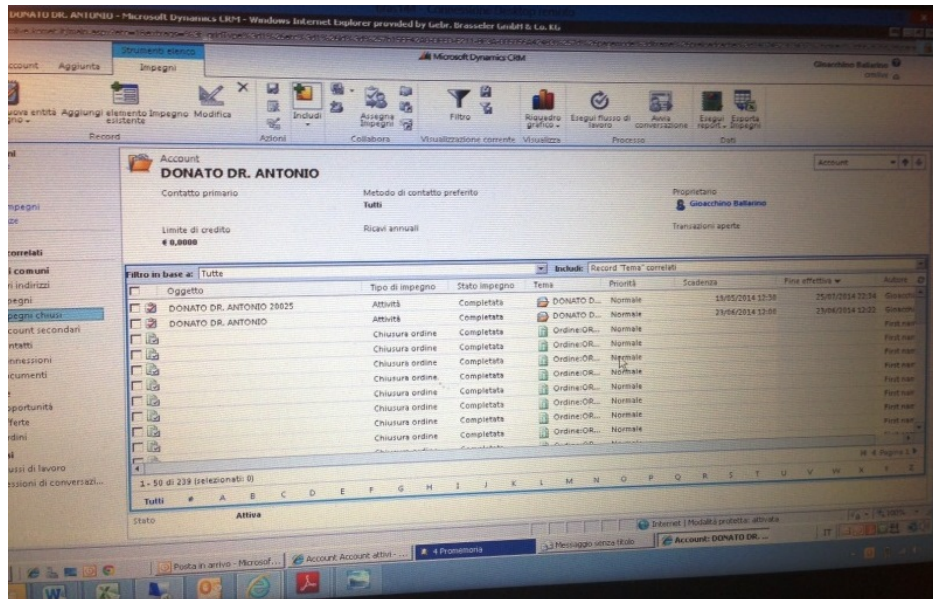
DONATO DR. ANTONIO - Microsoft Dynamics CRM - Windows Internet Explorer provided by Gebr. Brasseler GmbH & Co. KG

Strumenti elenco

ccount Aggiunta Impegni

Microsoft Dynamics CRM

Gioacchino Ballarino

uova entità Aggiungi elemento esistente Impegno Modifica

Record

Includi

Azioni

Assegna impegni

Collabora

Filtro

Visualizzazione corrente

Riquadro grafico

Visualizza

Esegui flusso di lavoro

Avvia conversazione

Processo

Esegui report

Esporta Impegni

Dati

Account

DONATO DR. ANTONIO

Contatto primario

Metodo di contatto preferito
Tutti

Proprietario
Gioacchino Ballarino

Limite di credito
€ 0,0000

Ricavi annuali

Transazioni aperte

Account

mpegni

correlati

comuni

i indirizzi

pegni

pegni chiusi

count secondari

ntatti

nnessioni

cumenti

pportunità

fferte

dini

ussi di lavoro

essioni di conversazi...

Filtro in base a: Tutte

Includi: Record "Tema" correlati

| | Oggetto | Tipo di impegno | Stato impegno | Tema | Priorità | Scadenza | Fine effettiva | Autore |
|---|---|---|---|---|---|---|---|---|
| | DONATO DR. ANTONIO 20025 | Attività | Completata | DONATO D... | Normale | 19/05/2014 12:30 | 25/03/2014 12:34 | Gioacch |
| | DONATO DR. ANTONIO | Attività | Completata | DONATO D... | Normale | 23/06/2014 12:00 | 25/03/2014 12:22 | Gioacch |
| | | Chiusura ordine | Completata | Ordine:OR... | Normale | | | First nam |
| | | Chiusura ordine | Completata | Ordine:OR... | Normale | | | First nam |
| | | Chiusura ordine | Completata | Ordine:OR... | Normale | | | First nam |
| | | Chiusura ordine | Completata | Ordine:OR... | Normale | | | First nam |
| | | Chiusura ordine | Completata | Ordine:OR... | Normale | | | First nam |
| | | Chiusura ordine | Completata | Ordine:OR... | Normale | | | First nam |
| | | Chiusura ordine | Completata | Ordine:OR... | Normale | | | First nam |
| | | Chiusura ordine | Completata | Ordine:OR... | Normale | | | First nam |

1 - 50 di 239 (selezionati: 0)

Pagina 1

Tutti # A B C D E F G H I J K L M N O P Q R S T U V W X Y Z

Stato Attiva

Internet | Modalità protetta: attivata

Posta in arrivo - Microsof...

Account: Account attivi - ...

4 Promemoria

Messaggio senza titolo

Account: DONATO DR. ...

IT